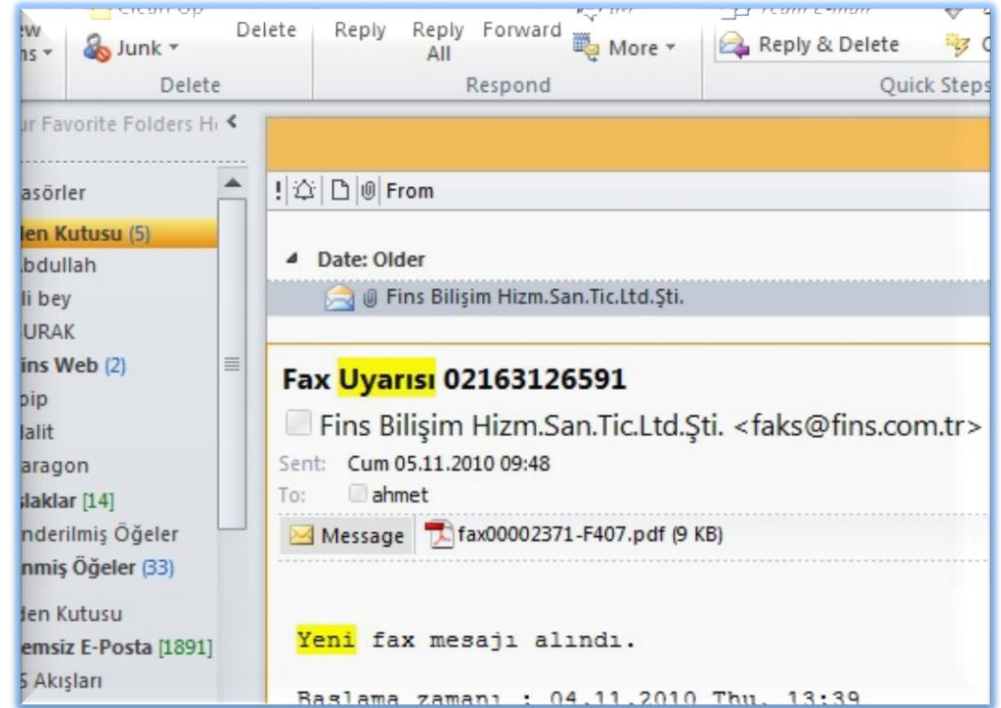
ew
ns
Junk
Delete
Delete
Reply
Reply All
Forward
More
Reply & Delete
Respond
Quick Steps

r Favorite Folders H

asörler
len Kutusu (5)
bdullah
li bey
URAK
ins Web (2)
pip
lalit
aragon
slaklar [14]
nderilmiş Öğeler
nmiş Öğeler (33)
len Kutusu
emsiz E-Posta [1891]
S Akışları

From
Date: Older
Fins Bilişim Hizm.San.Tic.Ltd.Şti.

Fax Uyarısı 02163126591
Fins Bilişim Hizm.San.Tic.Ltd.Şti. <faks@fins.com.tr>
Sent: Cum 05.11.2010 09:48
To: ahmet
Message
fax00002371-F407.pdf (9 KB)

Yeni fax mesajı alındı.

Başlama zamanı : 04.11.2010 Thu. 13:39